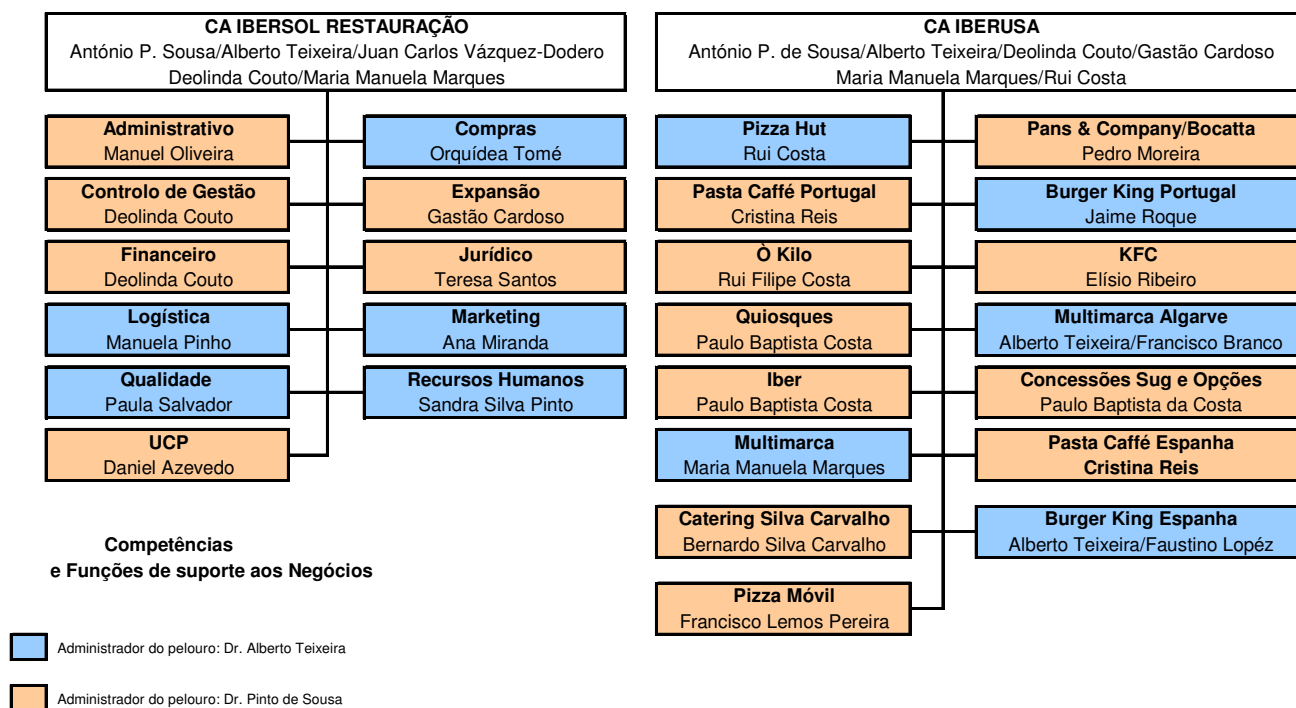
CA IBERSOL RESTAURAÇÃO
António P. Sousa/Alberto Teixeira/Juan Carlos Vázquez-Dodero
Deolinda Couto/Maria Manuela Marques

Administrativo
Manuel Oliveira

Compras
Orquídea Tomé

Controlo de Gestão
Deolinda Couto

Expansão
Gastão Cardoso

Financeiro
Deolinda Couto

Jurídico
Teresa Santos

Logística
Manuela Pinho

Marketing
Ana Miranda

Qualidade
Paula Salvador

Recursos Humanos
Sandra Silva Pinto

UCP
Daniel Azevedo

Competências
e Funções de suporte aos Negócios

CA IBERUSA
António P. de Sousa/Alberto Teixeira/Deolinda Couto/Gastão Cardoso
Maria Manuela Marques/Rui Costa

Pizza Hut
Rui Costa

Pans & Company/Bocatta
Pedro Moreira

Pasta Caffé Portugal
Cristina Reis

Burger King Portugal
Jaime Roque

Ò Kilo
Rui Filipe Costa

KFC
Elísio Ribeiro

Quiosques
Paulo Baptista Costa

Multimarca Algarve
Alberto Teixeira/Francisco Branco

Iber
Paulo Baptista Costa

Concessões Sug e Opções
Paulo Baptista da Costa

Multimarca
Maria Manuela Marques

Pasta Caffé Espanha
Cristina Reis

Catering Silva Carvalho
Bernardo Silva Carvalho

Burger King Espanha
Alberto Teixeira/Faustino Lopéz

Pizza Móvil
Francisco Lemos Pereira

Administrador do pelouro: Dr. Alberto Teixeira

Administrador do pelouro: Dr. Pinto de Sousa